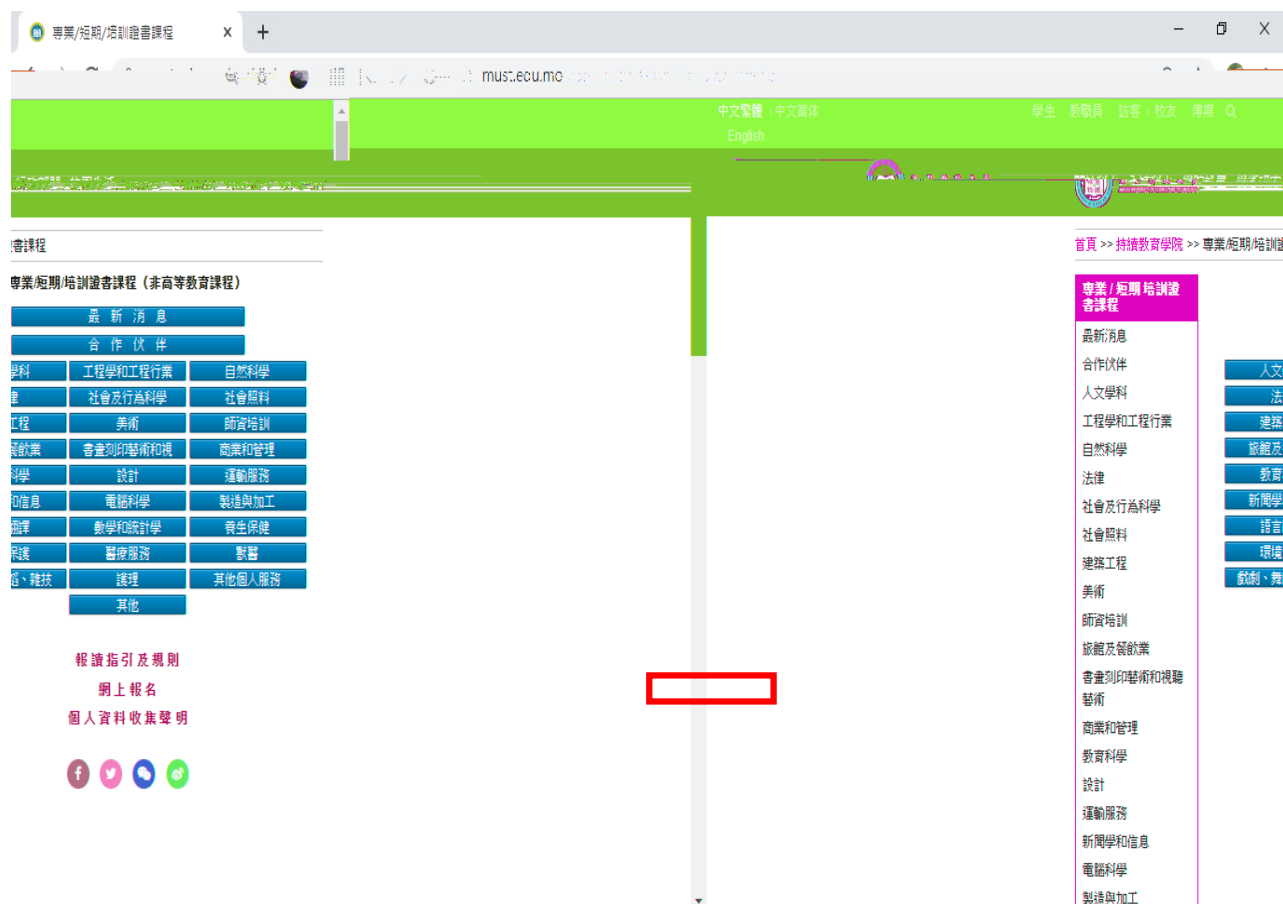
專業/短期/培訓證書課程 ×
+

must.ecu.mo

中文繁體 中文簡体
English

學生 教職員 訪客 校友 傳媒

書課程

專業/短期/培訓證書課程（非高等教育課程）

最新消息
合作伙伴

學科 | 工程學和工程行業 | 自然科學
律 | 社會及行為科學 | 社會照料
工程 | 美術 | 師資培訓
餐飲業 | 書畫刻印藝術和視 | 商業和管理
科學 | 設計 | 運動服務
和信息 | 電腦科學 | 製造與加工
翻譯 | 數學和統計學 | 養生保健
保護 | 醫療服務 | 獸醫
蹈、雜技 | 護理 | 其他個人服務
其他

報讀指引及規則
網上報名
個人資料收集聲明

首頁 >> 持續教育學院 >> 專業/短期/培訓

專業 / 短期培訓證書課程

最新消息
合作伙伴
人文學科
工程學和工程行業
自然科學
法律
社會及行為科學
社會照料
建築工程
美術
師資培訓
旅館及餐飲業
書畫刻印藝術和視聽藝術
商業和管理
教育科學
設計
運動服務
新聞學和信息
電腦科學
製造與加工

人文
法
建築
旅館及
教育
新聞學
語言
環境
戲劇、舞